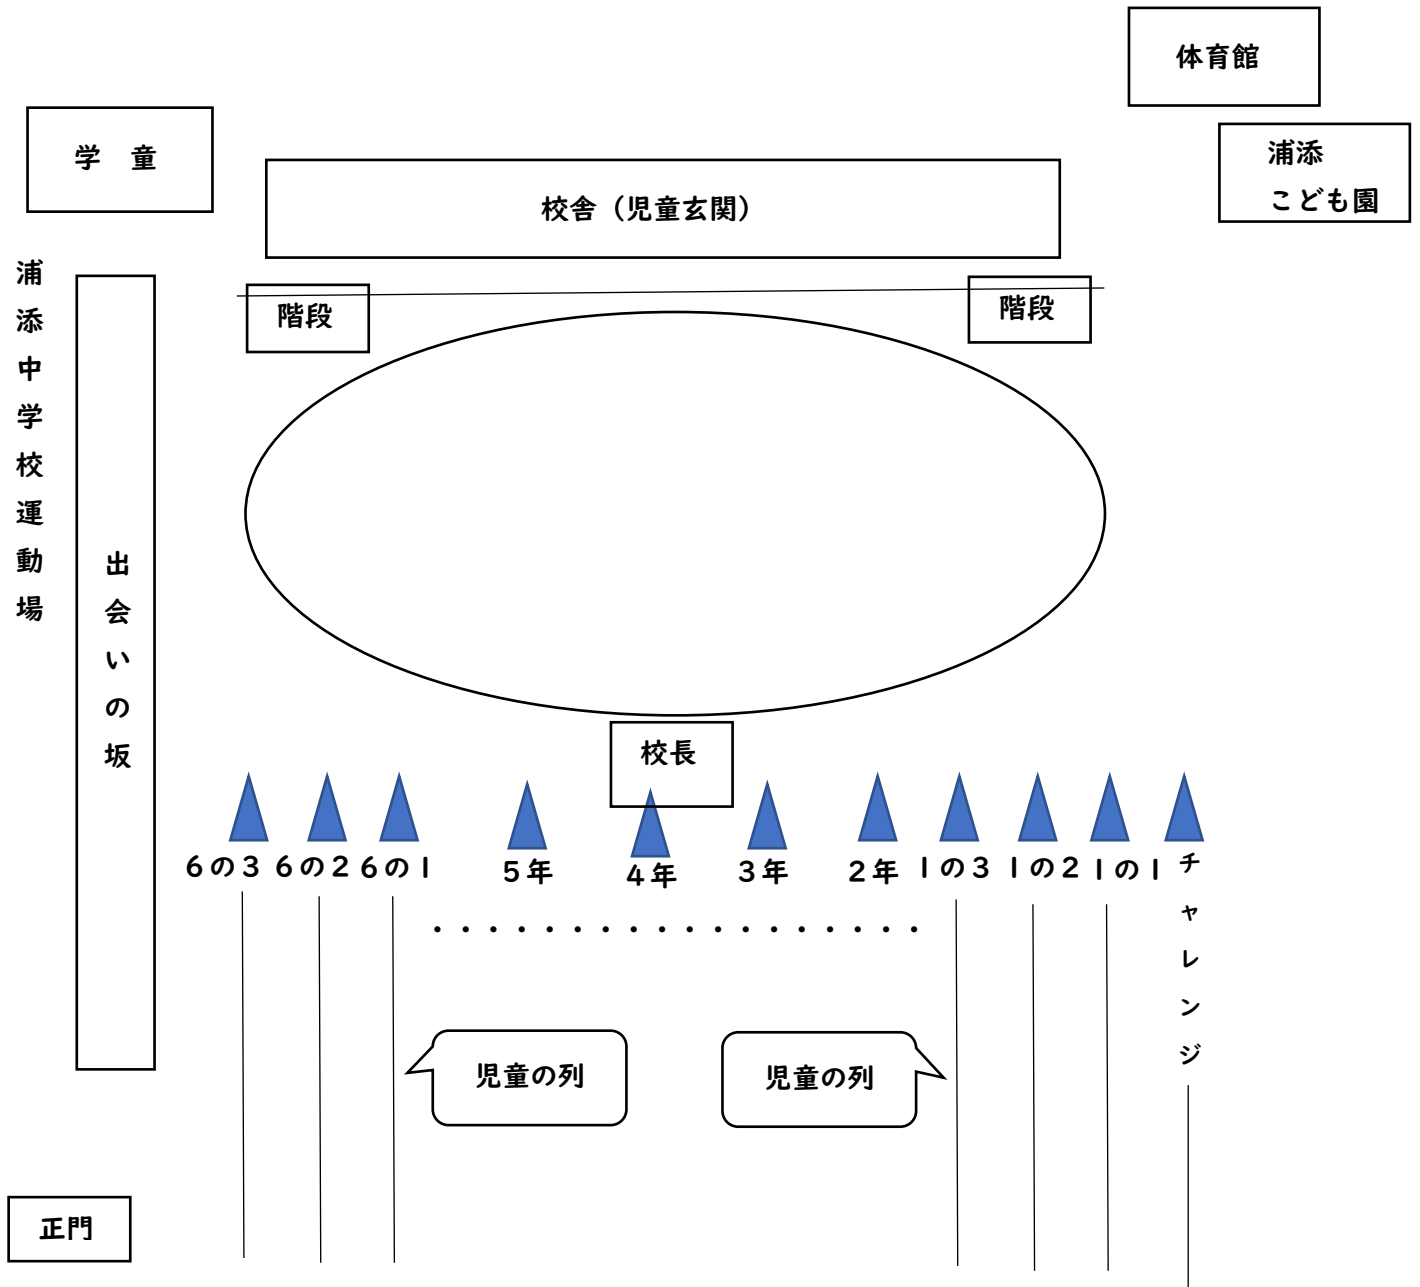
体育館

学　童

浦添
こども園

校舎（児童玄関）

浦添中学校運動場

階段

階段

出会いの坂

校長

６の３　６の２　６の１　５年　４年　３年　２年　１の３　１の２　１の１　チャレンジ

・・・・・・・・・・・・・・・・・・

児童の列

児童の列

正門